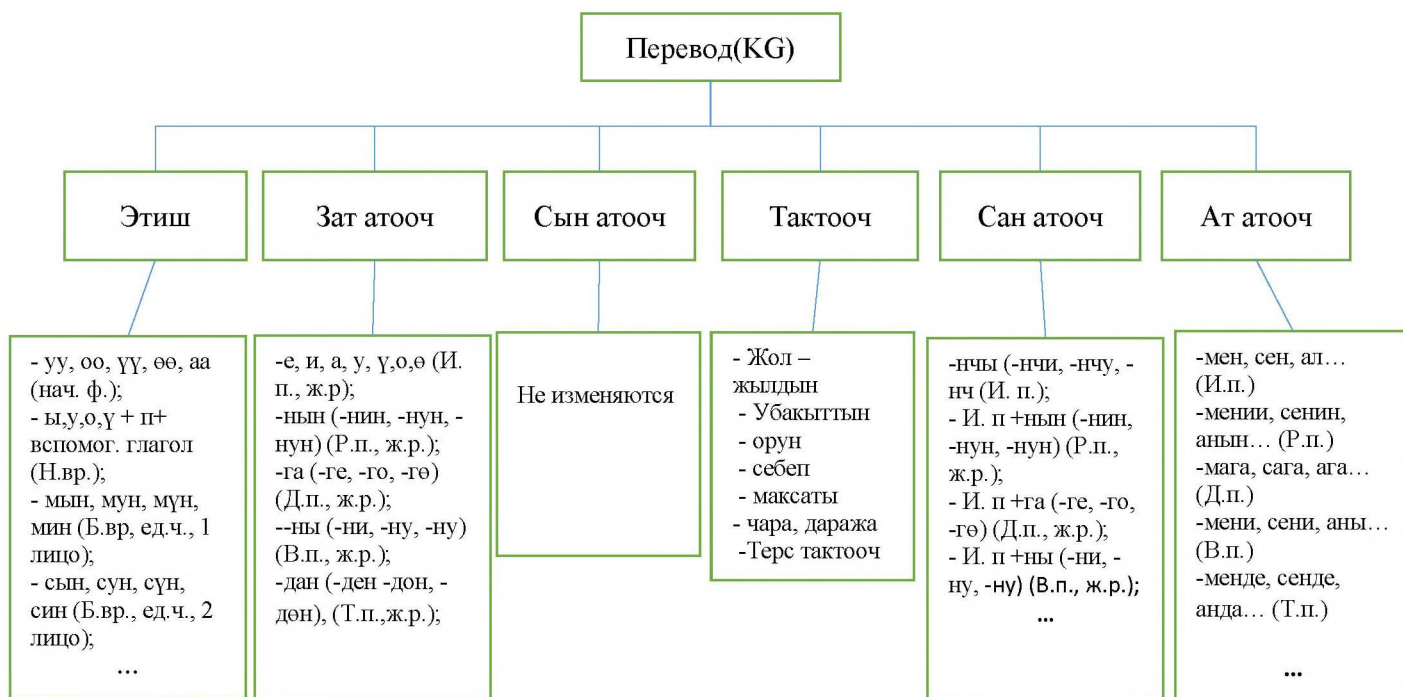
Перевод(KG)

Этиш

- уу, оо, ҮҮ, өө, аа (нач. ф.);
- ы,у,о,ү + п+ вспомог. глагол (Н.вр.);
- мын, мун, мүн, мин (Б.вр, ед.ч., 1 лицо);
- сын, сун, сүн, син (Б.вр., ед.ч., 2 лицо);
...

Зат атооч

-е, и, а, у, ү,о,ө (И. п., ж.р);
-нын (-нин, -нун, -нун) (Р.п., ж.р.);
-га (-ге, -го, -гө) (Д.п., ж.р.);
--ны (-ни, -ну, -ну) (В.п., ж.р.);
-дан (-ден -дон, -дөн), (Т.п.,ж.р.);

Сын атооч

Не изменяются

Тактооч

- Жол – жылдын
- Убакыттын
- орун
- себеп
- максаты
- чара, даража
-Терс тактооч

Сан атооч

-нчы (-нчи, -нчу, -нч (И. п.);
- И. п +нын (-нин, -нун, -нун) (Р.п., ж.р.);
- И. п +га (-ге, -го, -гө) (Д.п., ж.р.);
- И. п +ны (-ни, -ну, -ну) (В.п., ж.р.);
...

Ат атооч

-мен, сен, ал… (И.п.)
-менин, сенин, анын… (Р.п.)
-мага, сага, ага… (Д.п.)
-мени, сени, аны… (В.п.)
-менде, сенде, анда… (Т.п.)
...